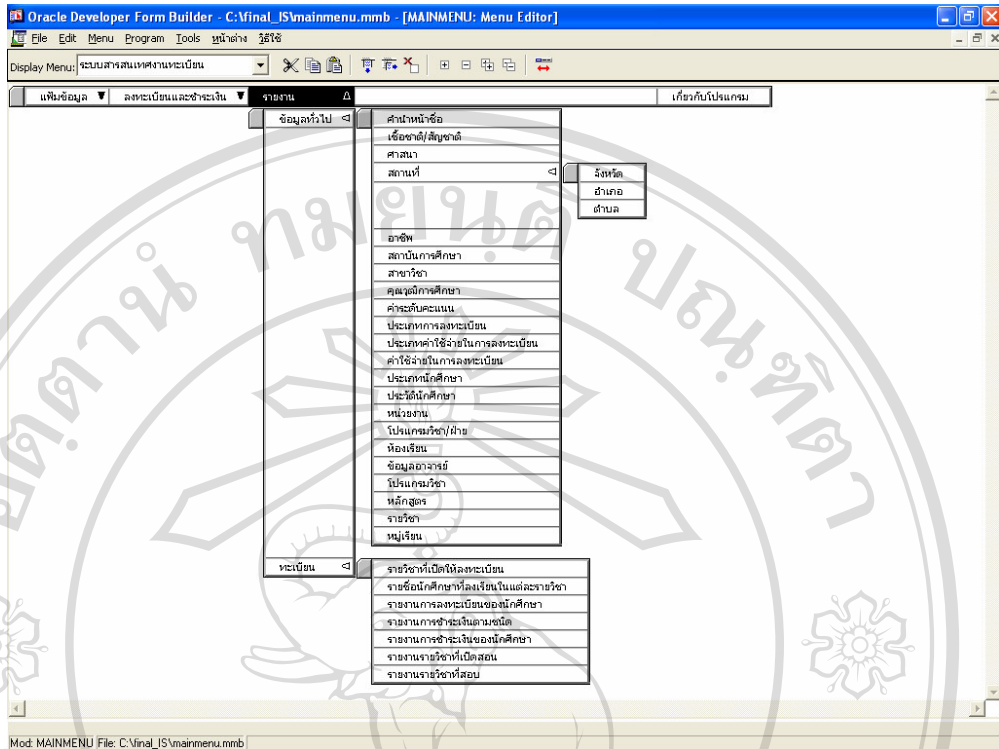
Oracle Developer Form Builder - C:\final_IS\mainmenu.mmb - [MAINMENU: Menu Editor]

File Edit Menu Program Tools หน้าต่าง วิธีใช้

Display Menu: ระบบสารสนเทศงานทะเบียน

แฟ้มข้อมูล ▼ ลงทะเบียนและชำระเงิน ▼ รายงาน △ เกี่ยวกับโปรแกรม

ข้อมูลทั่วไป ◁

คำนำหน้าชื่อ
เชื้อชาติ/สัญชาติ
ศาสนา
สถานที่ ◁

จังหวัด
อำเภอ
ตำบล

อาชีพ
สถาบันการศึกษา
สาขาวิชา
คุณวุฒิการศึกษา
ค่าระดับคะแนน
ประเภทการลงทะเบียน
ประเภทค่าใช้จ่ายในการลงทะเบียน
ค่าใช้จ่ายในการลงทะเบียน
ประเภทนักศึกษา
ประวัตินักศึกษา
หน่วยงาน
โปรแกรมวิชา/ฝ่าย
ห้องเรียน
ข้อมูลอาจารย์
โปรแกรมวิชา
หลักสูตร
รายวิชา
หมู่เรียน

ทะเบียน ◁

รายวิชาที่เปิดให้ลงทะเบียน
รายชื่อนักศึกษาที่ลงเรียนในแต่ละรายวิชา
รายงานการลงทะเบียนของนักศึกษา
รายงานการชำระเงินตามชนิด
รายงานการชำระเงินของนักศึกษา
รายงานรายวิชาที่เปิดสอน
รายงานรายวิชาที่สอบ

Mod: MAINMENU File: C:\final_IS\mainmenu.mmb